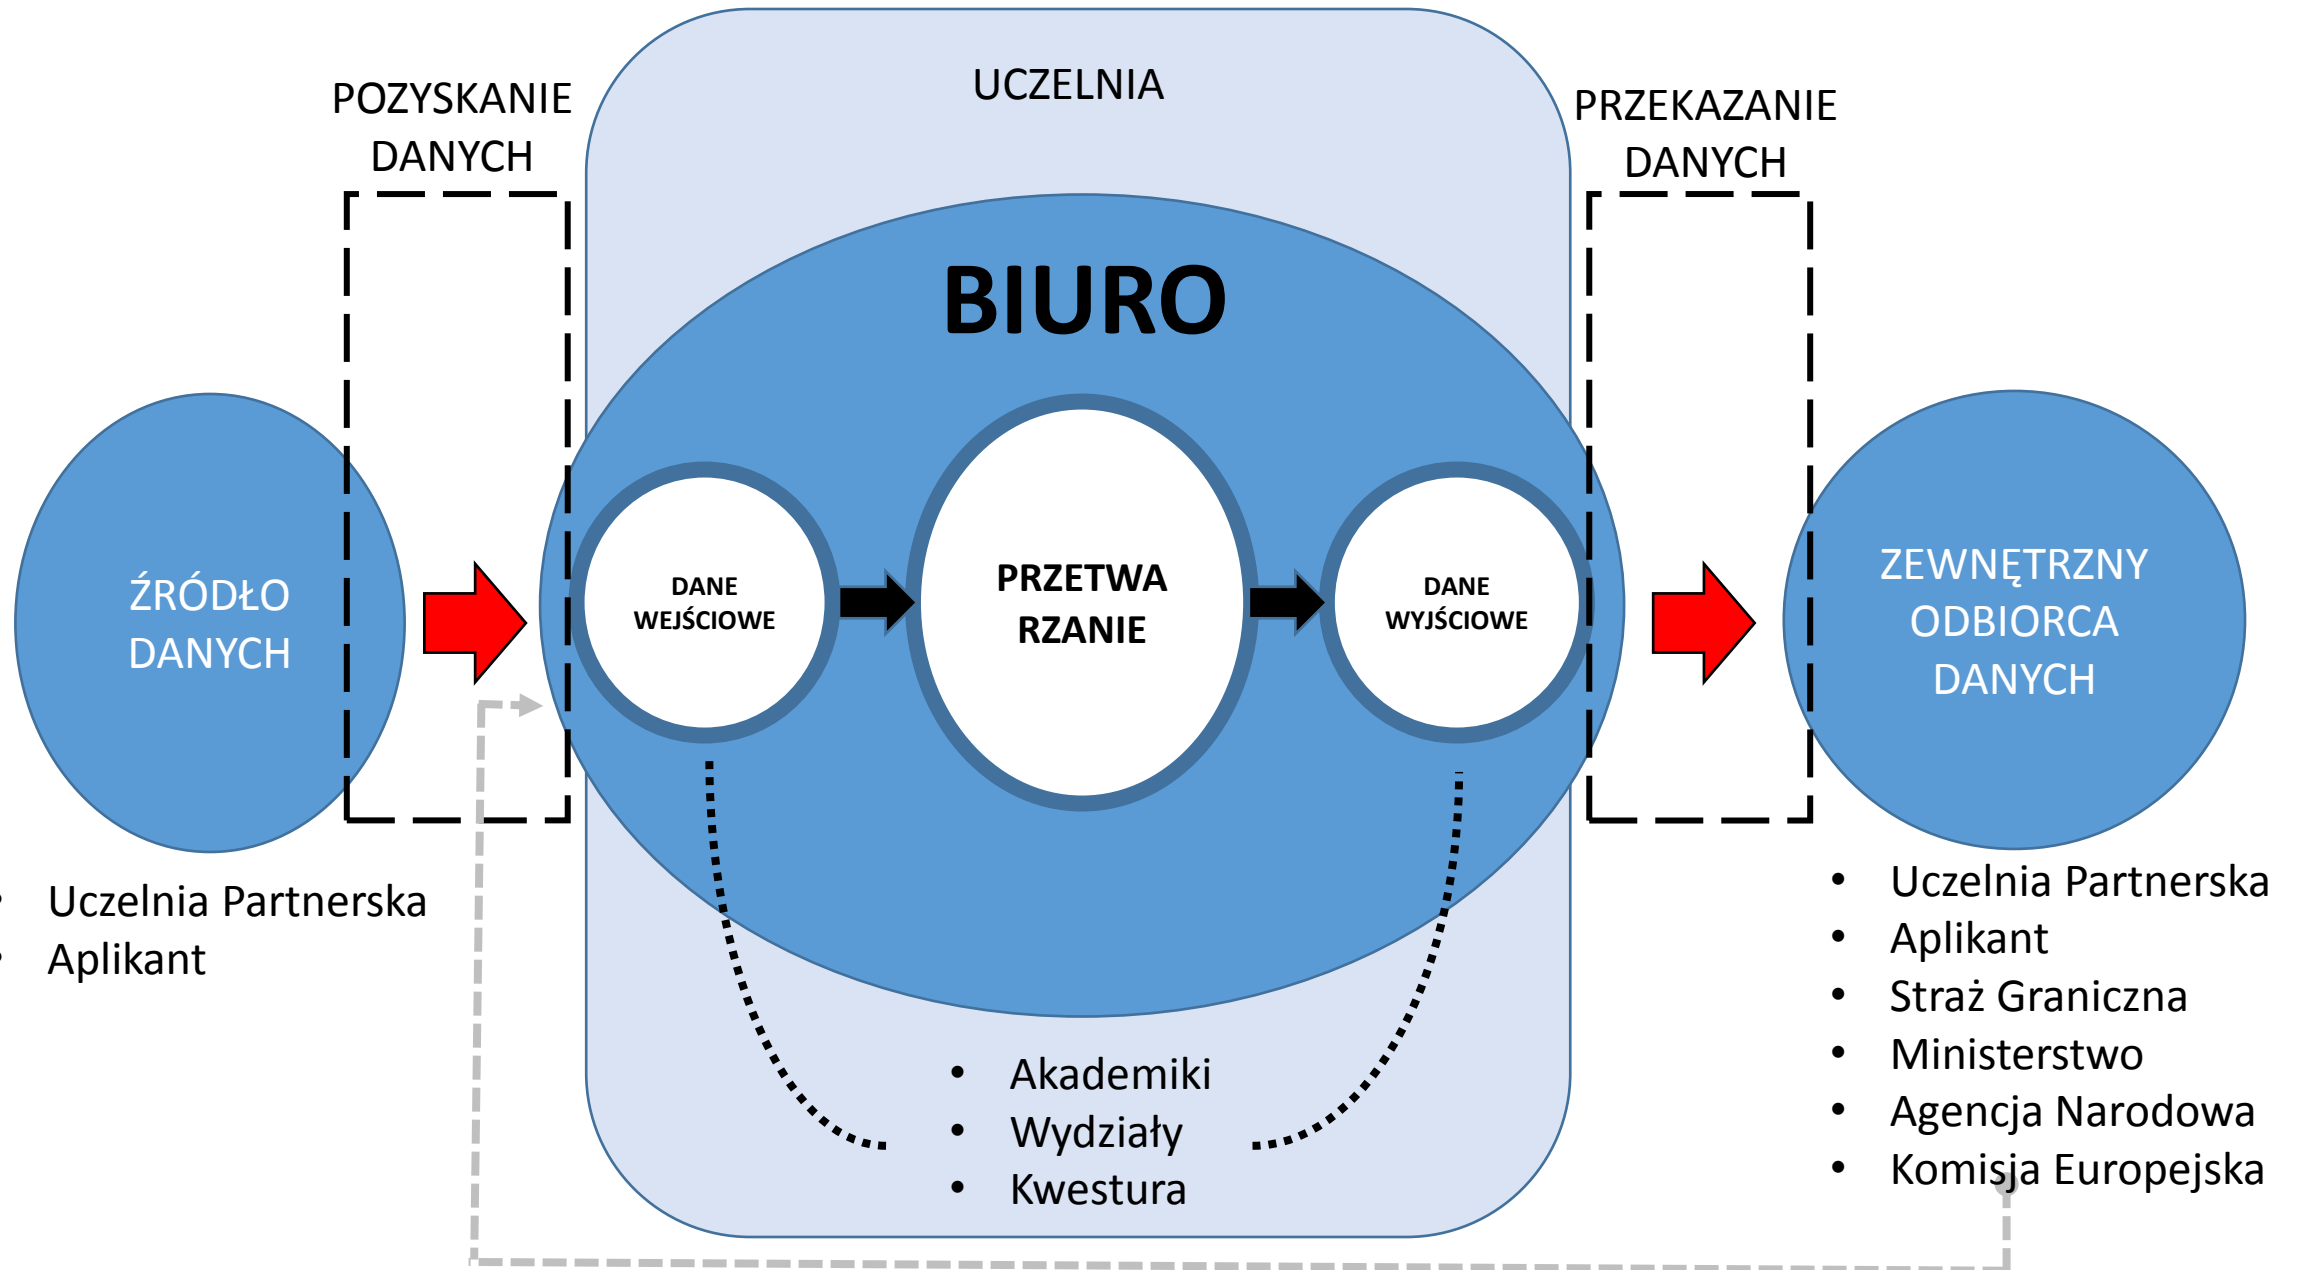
POZYSKANIE DANYCH

UCZELNIA

PRZEKAZANIE DANYCH

BIURO

ŹRÓDŁO DANYCH

DANE WEJŚCIOWE

PRZETWA RZANIE

DANE WYJŚCIOWE

ZEWNĘTRZNY ODBIORCA DANYCH

- Uczelnia Partnerska
- Aplikant

- Akademiki
- Wydziały
- Kwestura

- Uczelnia Partnerska
- Aplikant
- Straż Graniczna
- Ministerstwo
- Agencja Narodowa
- Komisja Europejska